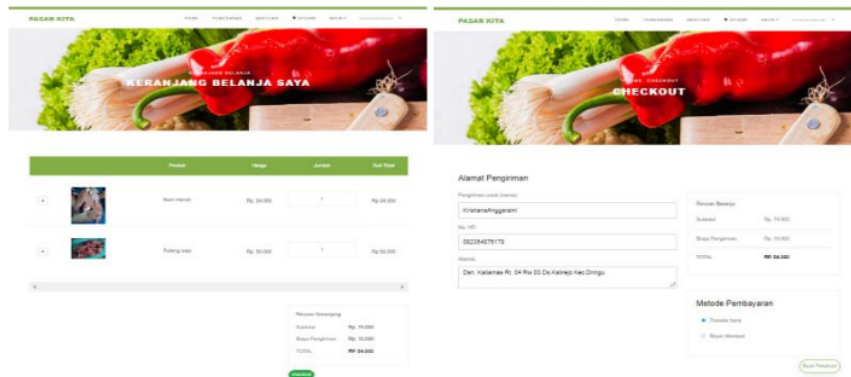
PASAR KITA

HOME PENGGUNA BANTUAN KERANJANG AKUN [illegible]

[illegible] BELANJA
KERANJANG BELANJA SAYA

| | | Produk | Harga | Jumlah | Sub Total |
|---|---|---|---|---|---|
| x | | Ikan merah | Rp. 24.000 | 1 | Rp 24.000 |
| x | | Tulang sapi | Rp. 50.000 | 1 | Rp 50.000 |

Ringkasan Keranjang
Subtotal Rp. 74.000
Biaya Pengiriman Rp. 10.000
TOTAL RP. 84.000

checkout

PASAR KITA

HOME PENGGUNA BANTUAN KERANJANG AKUN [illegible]

HOME - CHECKOUT
CHECKOUT

Alamat Pengiriman

Pengiriman untuk (nama)
KristianaAnggarani

No. HP
082354675170

Alamat
Dsn. Kaliamas Rt. 04 Rw 03 Ds Kalirejo Kec Dringu

Ringkasan Belanja
Subtotal Rp. 74.000
Biaya Pengiriman Rp. 10.000
TOTAL RP. 84.000

Metode Pembayaran
Transfer bank
Bayar ditempat

Buat Pesanan